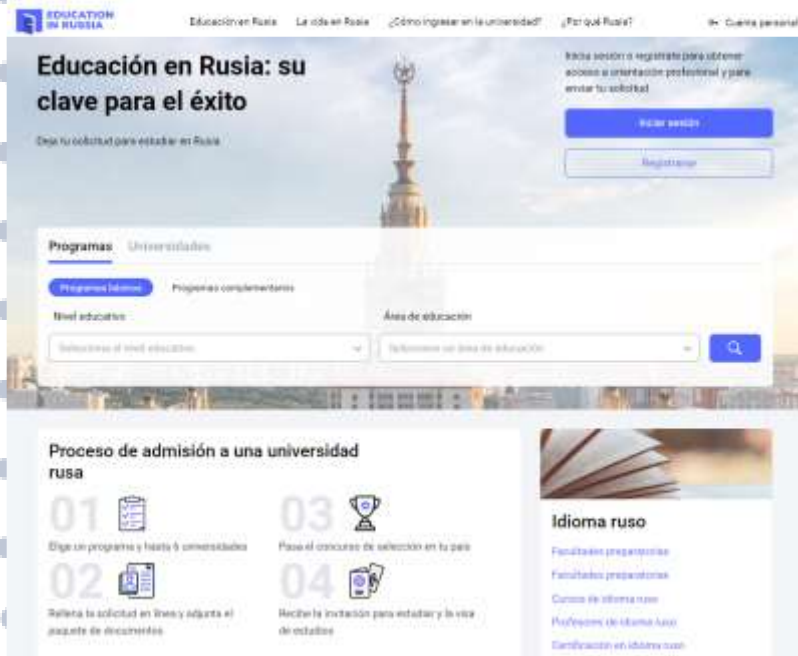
EDUCATION IN RUSSIA

Educación en Rusia La vida en Rusia ¿Cómo ingresar en la universidad? ¿Por qué Rusia? Cuenta personal

Educación en Rusia: su clave para el éxito

Deja tu solicitud para estudiar en Rusia

Inicia sesión o regístrate para obtener acceso a orientación profesional y para enviar tu solicitud

Iniciar sesión

Registrarse

Programas Universidades

Programas básicos Programas complementarios

Nivel educativo

Seleccione el nivel educativo

Área de educación

Seleccione un área de educación

Proceso de admisión a una universidad rusa

01 Elige un programa y hasta 6 universidades

03 Pasa el concurso de selección en tu país

02 Rellena la solicitud en línea y adjunta el paquete de documentos

04 Recibe la invitación para estudiar y la visa de estudios

Idioma ruso

Facultades preparatorias

Facultades preparatorias

Cursos de idioma ruso

Profesores de idioma ruso

Certificación en idioma ruso